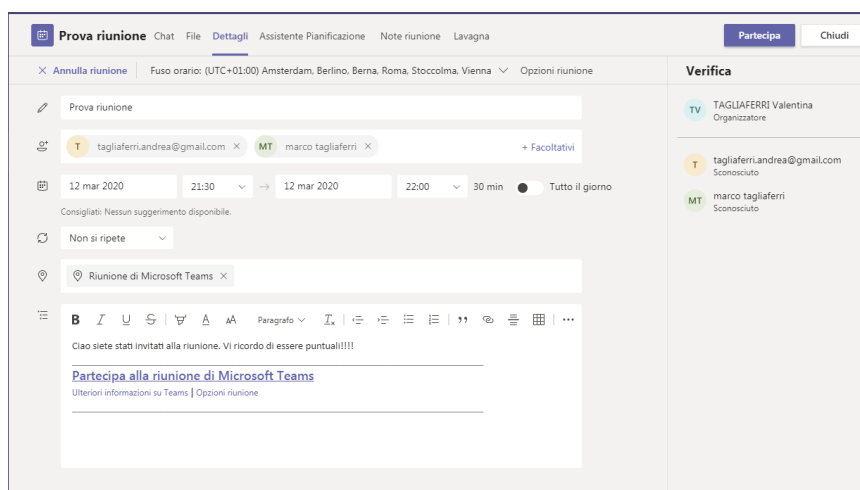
Prova riunione Chat File Dettagli Assistente Pianificazione Note riunione Lavagna

Partecipa Chiudi

× Annulla riunione Fuso orario: (UTC+01:00) Amsterdam, Berlino, Berna, Roma, Stoccolma, Vienna ∨ Opzioni riunione

Verifica

Prova riunione

T tagliaferri.andrea@gmail.com × MT marco tagliaferri ×

+ Facoltativi

12 mar 2020 21:30 ∨ → 12 mar 2020 22:00 ∨ 30 min Tutto il giorno

Consigliati: Nessun suggerimento disponibile.

Non si ripete ∨

Riunione di Microsoft Teams ×

B I U S A AA Paragrafo ∨ ,,

Ciao siete stati invitati alla riunione. Vi ricordo di essere puntuali!!!!

Partecipa alla riunione di Microsoft Teams

Ulteriori informazioni su Teams | Opzioni riunione

TV TAGLIAFERRI Valentina
Organizzatore

T tagliaferri.andrea@gmail.com
Sconosciuto

MT marco tagliaferri
Sconosciuto